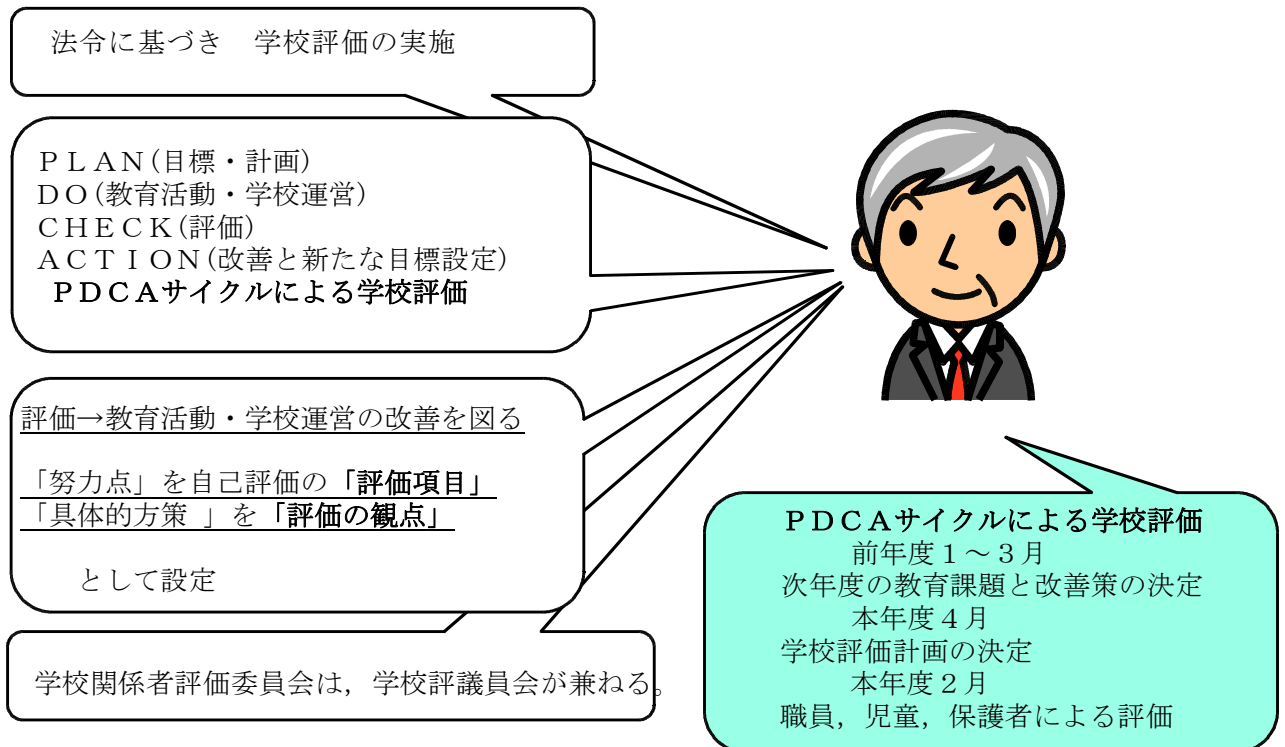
法令に基づき　学校評価の実施

ＰＬＡＮ(目標・計画)
ＤＯ(教育活動・学校運営)
ＣＨＥＣＫ(評価)
ＡＣＴＩＯＮ(改善と新たな目標設定)
ＰＤＣＡサイクルによる学校評価

評価→教育活動・学校運営の改善を図る

「努力点」を自己評価の「評価項目」
「具体的方策 」を「評価の観点」

として設定

学校関係者評価委員会は，学校評議員会が兼ねる。

ＰＤＣＡサイクルによる学校評価
前年度１～３月
次年度の教育課題と改善策の決定
本年度４月
学校評価計画の決定
本年度２月
職員，児童，保護者による評価